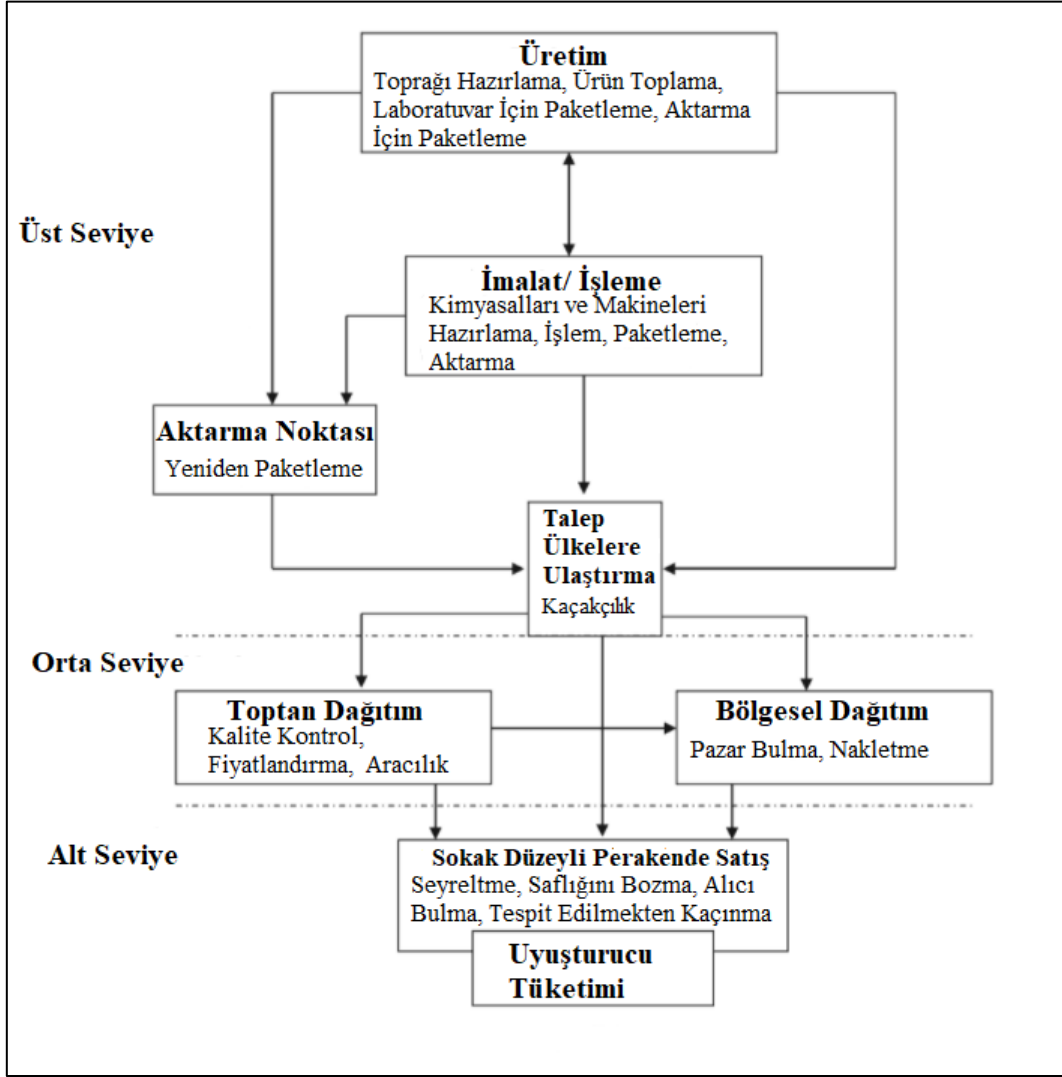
Üretim
Toprağı Hazırlama, Ürün Toplama, Laboratuvar İçin Paketleme, Aktarma İçin Paketleme

Üst Seviye

İmalat/ İşleme
Kimyasalları ve Makineleri Hazırlama, İşlem, Paketleme, Aktarma

Aktarma Noktası
Yeniden Paketleme

Talep Ülkelere Ulaştırma
Kaçakçılık

Orta Seviye

Toptan Dağıtım
Kalite Kontrol, Fiyatlandırma, Aracılık

Bölgesel Dağıtım
Pazar Bulma, Nakletme

Alt Seviye

Sokak Düzeyli Perakende Satış
Seyreltme, Saflığını Bozma, Alıcı Bulma, Tespit Edilmekten Kaçınma

Uyuşturucu Tüketimi